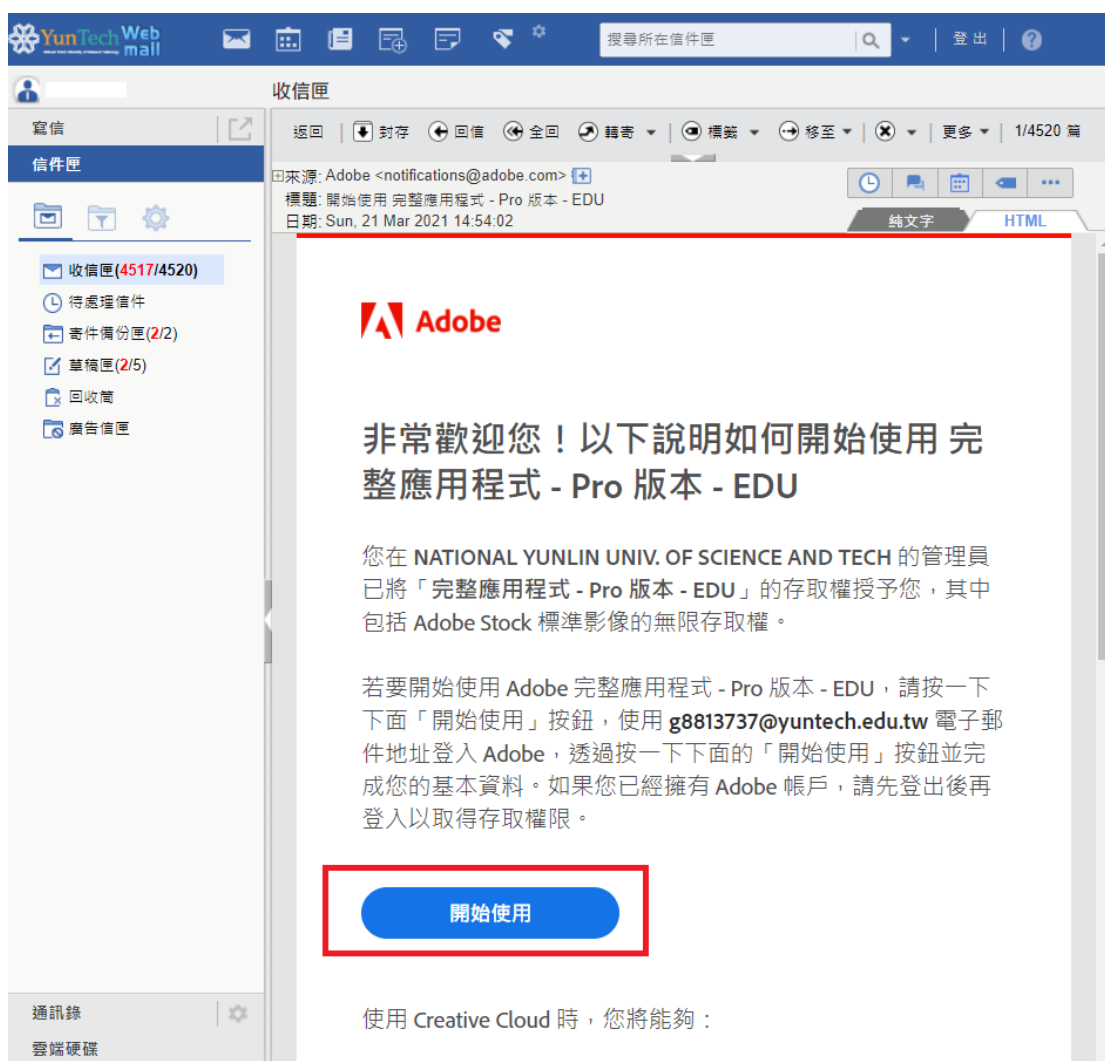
YunTech Web mail

搜尋所在信件匣

登出

收信匣

寫信

信件匣

收信匣(4517/4520)
待處理信件
寄件備份匣(2/2)
草稿匣(2/5)
回收筒
廣告信匣

通訊錄
雲端硬碟

返回 | 封存 | 回信 | 全回 | 轉寄 | 標籤 | 移至 | | 更多 | 1/4520 篇

來源: Adobe <notifications@adobe.com>
標題: 開始使用 完整應用程式 - Pro 版本 - EDU
日期: Sun, 21 Mar 2021 14:54:02

純文字 HTML

Adobe

非常歡迎您！以下說明如何開始使用 完整應用程式 - Pro 版本 - EDU

您在 NATIONAL YUNLIN UNIV. OF SCIENCE AND TECH 的管理員已將「完整應用程式 - Pro 版本 - EDU」的存取權授予您，其中包括 Adobe Stock 標準影像的無限存取權。

若要開始使用 Adobe 完整應用程式 - Pro 版本 - EDU，請按一下下面「開始使用」按鈕，使用 g8813737@yuntech.edu.tw 電子郵件地址登入 Adobe，透過按一下下面的「開始使用」按鈕並完成您的基本資料。如果您已經擁有 Adobe 帳戶，請先登出後再登入以取得存取權限。

開始使用

使用 Creative Cloud 時，您將能夠：